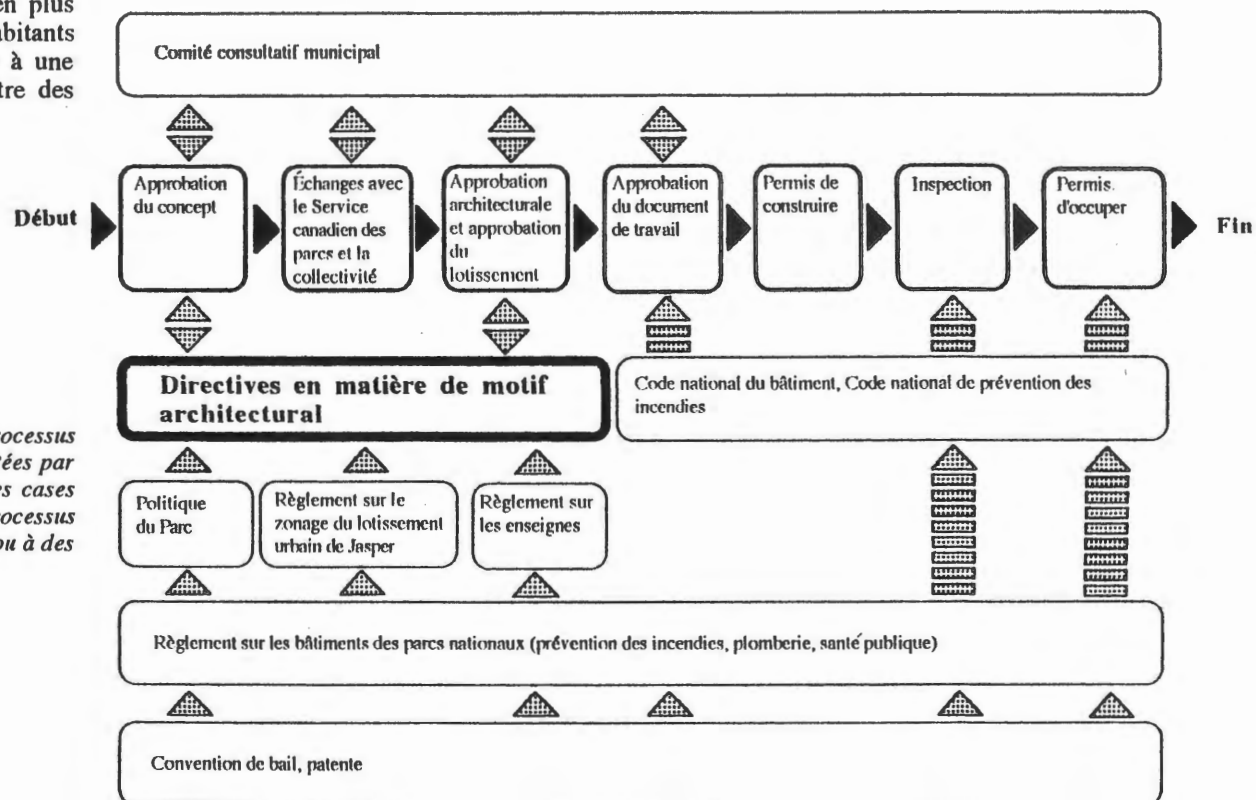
en plus
bitants
à une
tre des

Comité consultatif municipal

Début

Approbation du concept

Échanges avec le Service canadien des parcs et la collectivité

Approbation architecturale et approbation du lotissement

Approbation du document de travail

Permis de construire

Inspection

Permis. d'occuper

Fin

Directives en matière de motif architectural

Code national du bâtiment, Code national de prévention des incendies

ocessus
ées par
s cases
ocessus
ou à des

Politique du Parc

Règlement sur le zonage du lotissement urbain de Jasper

Règlement sur les enseignes

Règlement sur les bâtiments des parcs nationaux (prévention des incendies, plomberie, santé publique)

Convention de bail, patente